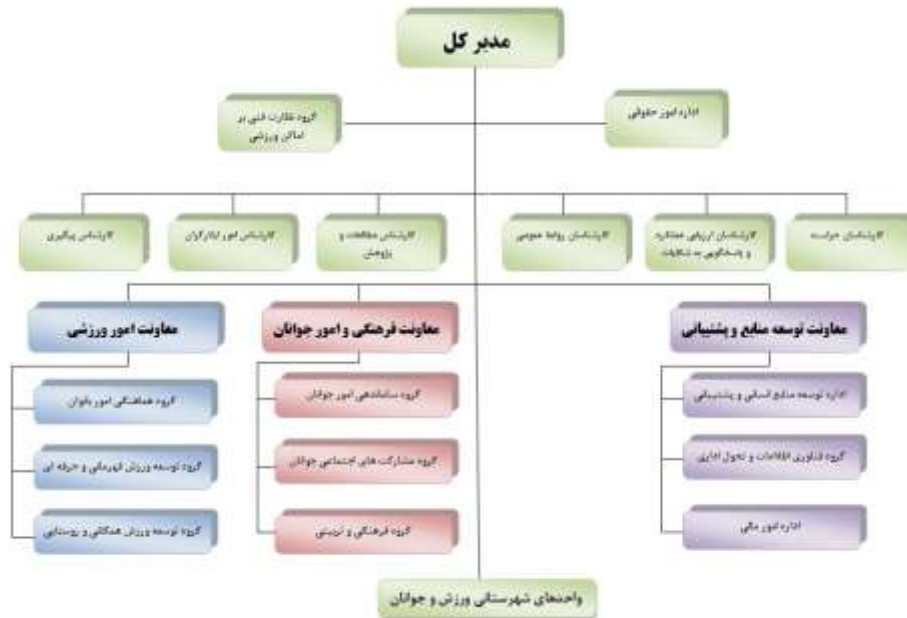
مدیر کل

گروه نظارت فنی بر اماکن ورزشی

اداره امور حقوقی

#پشتیبانی پیگیری

#پشتیبانی امور ایثارگران

#پشتیبانی مطالعات و پژوهش

#پشتیبانی روابط عمومی

#پشتیبانی ارزیابی عملکرد و پاسخگویی به شکایات

#پشتیبانی حراست

معاونت امور ورزشی

گروه هماهنگی امور بانوان

گروه توسعه ورزش قهرمانی و حرفه ای

گروه توسعه ورزش همگانی و روستایی

معاونت فرهنگی و امور جوانان

گروه ساماندهی امور جوانان

گروه مشارکت های اجتماعی جوانان

گروه فرهنگی و تربیتی

معاونت توسعه منابع و پشتیبانی

اداره توسعه منابع انسانی و پشتیبانی

گروه فناوری اطلاعات و تحول اداری

اداره امور مالی

واحدهای شهرستانی ورزش و جوانان